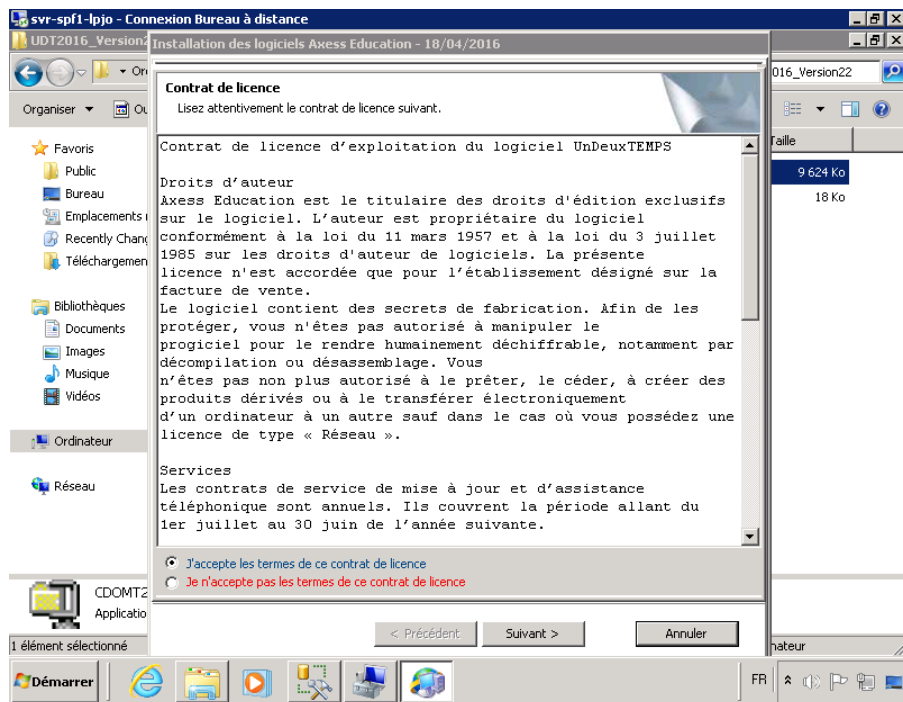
svr-spf1-lpjo - Connexion Bureau à distance
UDT2016_Version2
Installation des logiciels Axess Education - 18/04/2016
Organiser ▼ Ou
016_Version22
Taille
Favoris
Public
Bureau
Emplacements
Recently Chang
Téléchargemen
Bibliothèques
Documents
Images
Musique
Vidéos
Ordinateur
Réseau
9 624 Ko
18 Ko

Contrat de licence
Lisez attentivement le contrat de licence suivant.

Contrat de licence d'exploitation du logiciel UnDeuxTEMPS

Droits d'auteur
Axess Education est le titulaire des droits d'édition exclusifs sur le logiciel. L'auteur est propriétaire du logiciel conformément à la loi du 11 mars 1957 et à la loi du 3 juillet 1985 sur les droits d'auteur de logiciels. La présente licence n'est accordée que pour l'établissement désigné sur la facture de vente.
Le logiciel contient des secrets de fabrication. Afin de les protéger, vous n'êtes pas autorisé à manipuler le progiciel pour le rendre humainement déchiffrable, notamment par décompilation ou désassemblage. Vous n'êtes pas non plus autorisé à le prêter, le céder, à créer des produits dérivés ou à le transférer électroniquement d'un ordinateur à un autre sauf dans le cas où vous possédez une licence de type « Réseau ».

Services
Les contrats de service de mise à jour et d'assistance téléphonique sont annuels. Ils couvrent la période allant du 1er juillet au 30 juin de l'année suivante.

J'accepte les termes de ce contrat de licence
Je n'accepte pas les termes de ce contrat de licence

< Précédent
Suivant >
Annuler

CDOMT2
Applicatio
1 élément sélectionné
nateur
Démarrer
FR